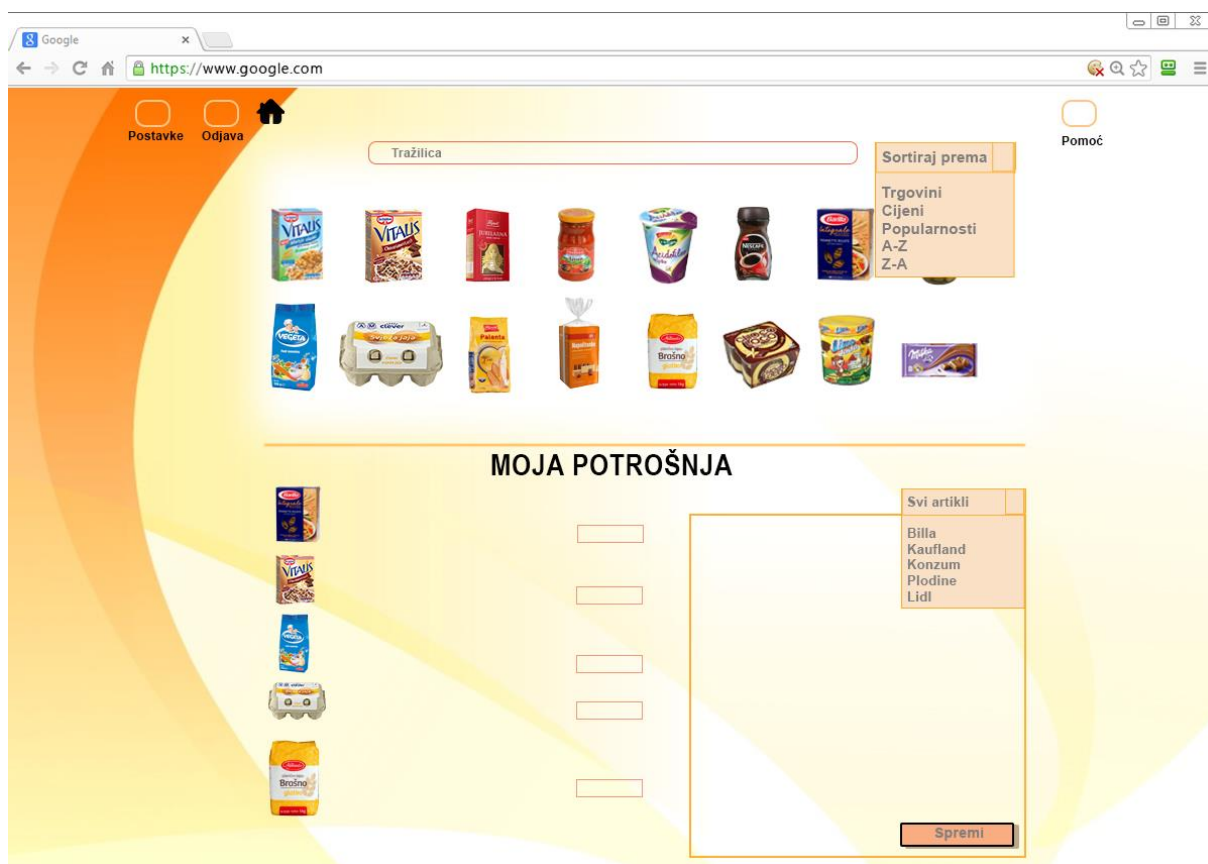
Google ×

https://www.google.com

Postavke Odjava

Pomoć

Tražilica

Sortiraj prema

Trgovini
Cijeni
Popularnosti
A-Z
Z-A

VITALIS VITALIS NESCAFÉ Barilla

VEGETA clever Polenta Brošno Milka

MOJA POTROŠNJA

Svi artikli

Billa
Kaufland
Konzum
Plodine
Lidl

Spremi